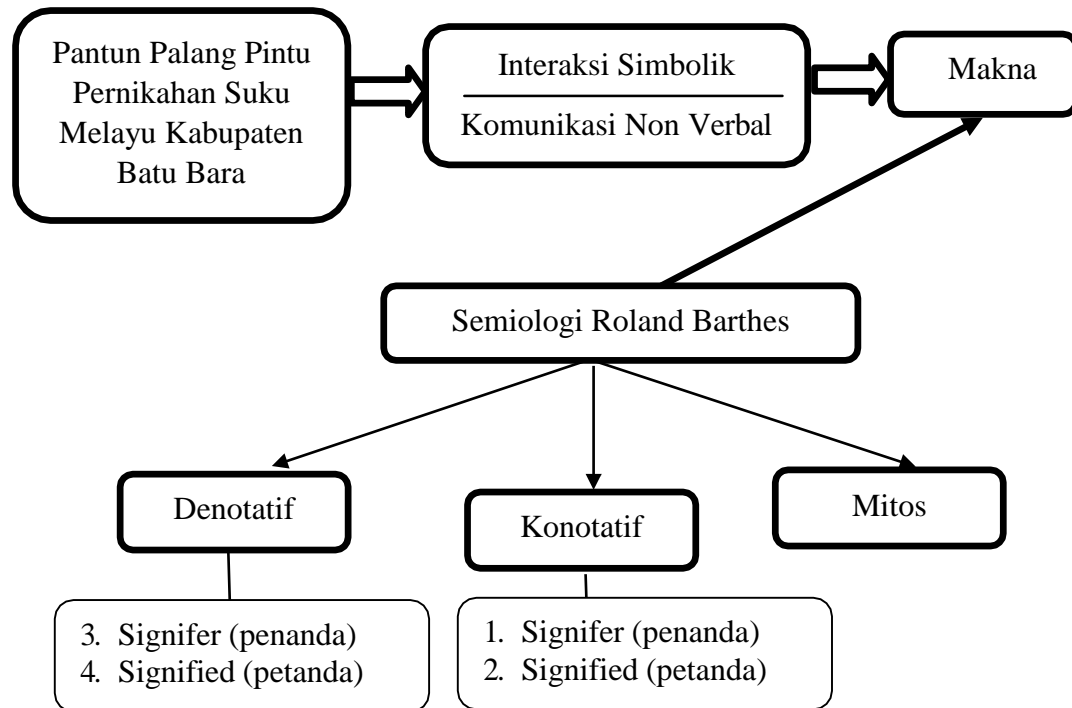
Pantun Palang Pintu Pernikahan Suku Melayu Kabupaten Batu Bara

Interaksi Simbolik

Komunikasi Non Verbal

Makna

Semiologi Roland Barthes

Denotatif

Konotatif

Mitos

3. Signifer (penanda)
4. Signified (petanda)

1. Signifer (penanda)
2. Signified (petanda)